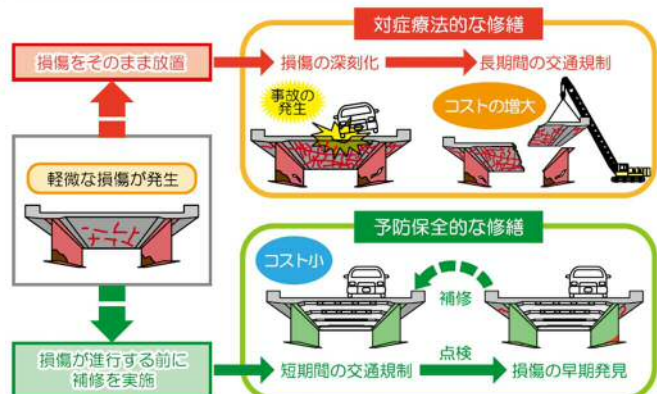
対症療法的な修繕

損傷をそのまま放置

損傷の深刻化

長期間の交通規制

事故の発生

コストの増大

軽微な損傷が発生

予防保全的な修繕

コスト小

補修

損傷が進行する前に補修を実施

短期間の交通規制

点検

損傷の早期発見